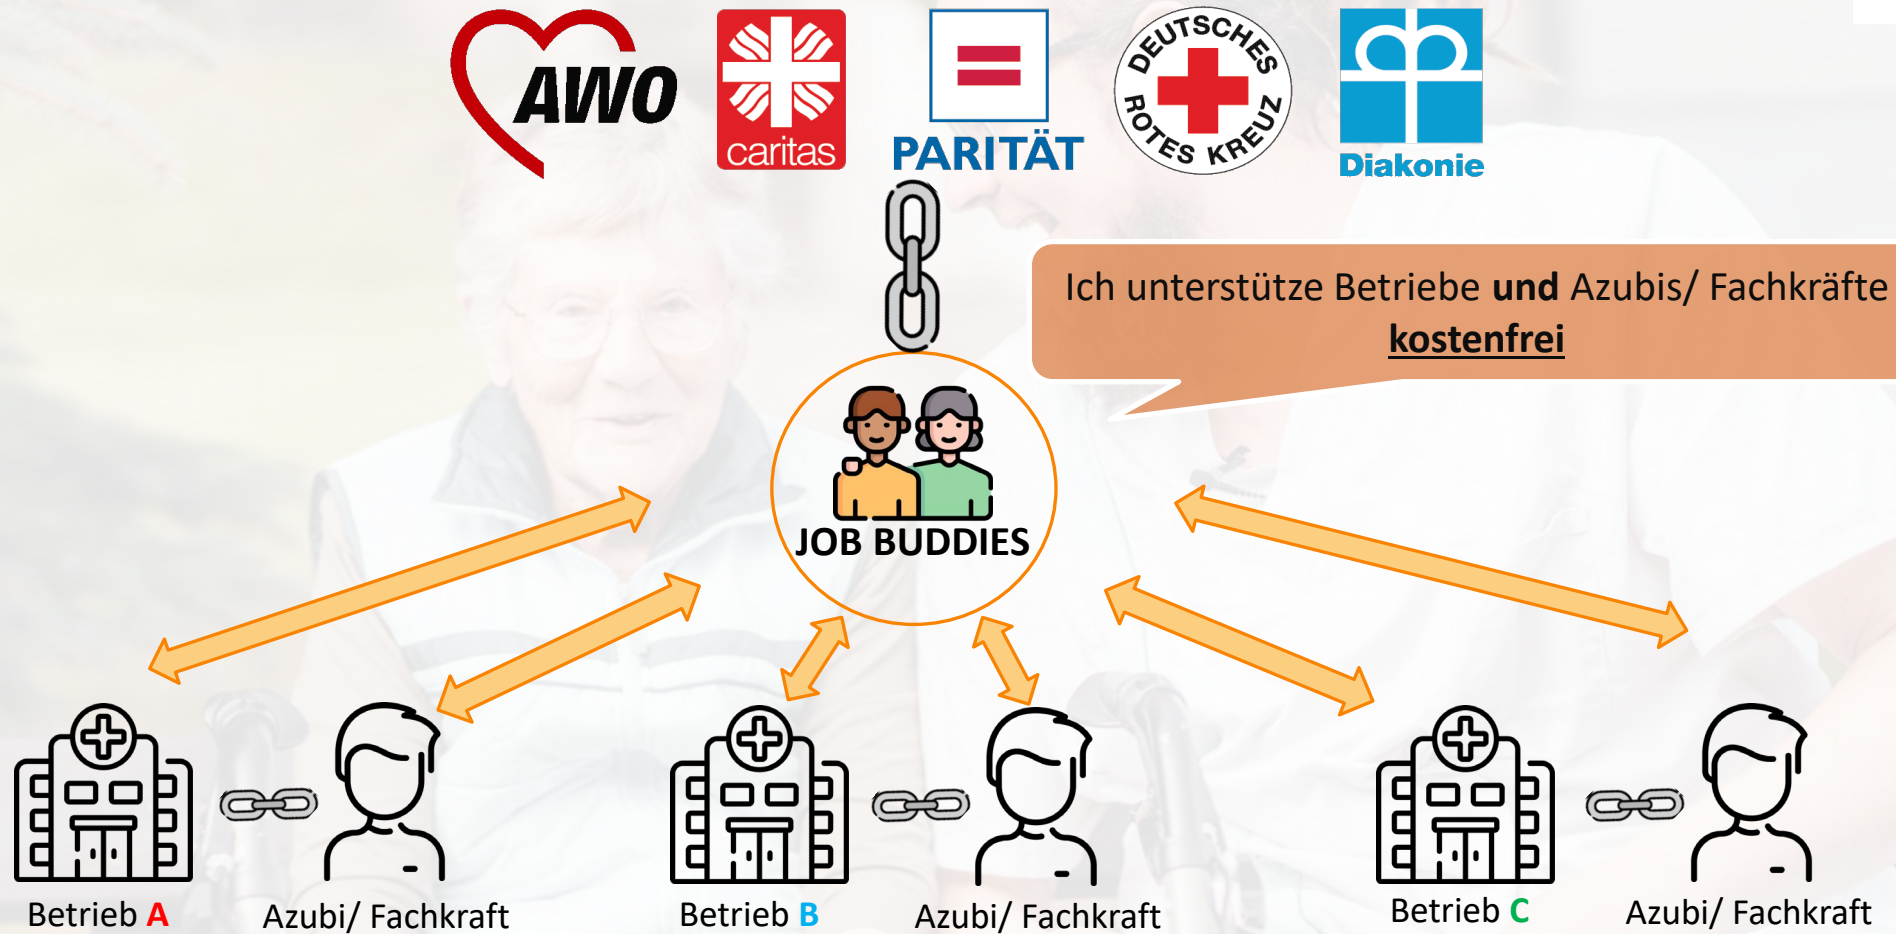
AWO

caritas

PARITÄT

DEUTSCHES ROTES KREUZ

Diakonie

Ich unterstütze Betriebe **und** Azubis/ Fachkräfte **kostenfrei**

JOB BUDDIES

Betrieb A

Azubi/ Fachkraft

Betrieb B

Azubi/ Fachkraft

Betrieb C

Azubi/ Fachkraft